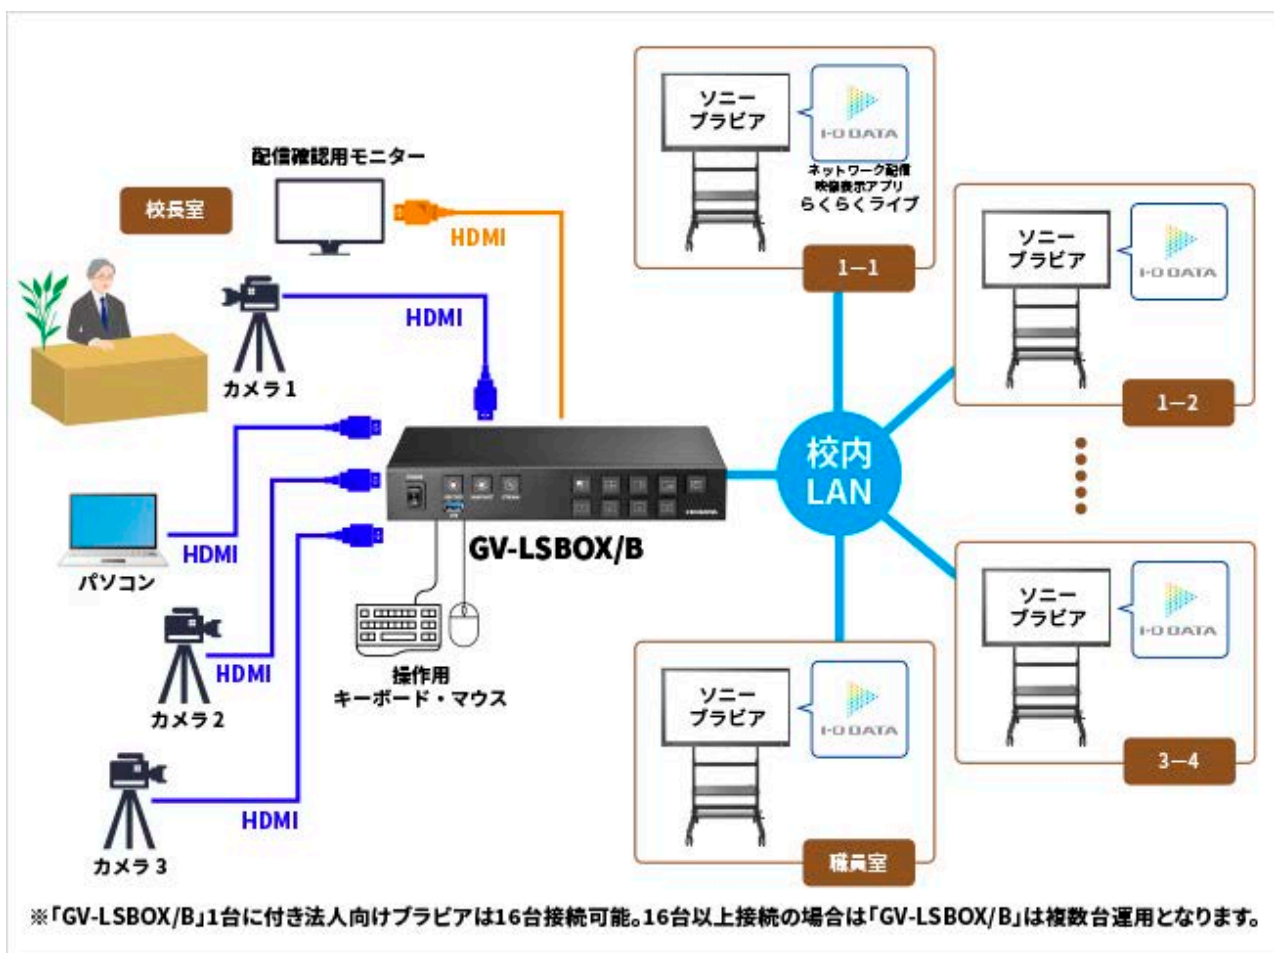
配信確認用モニター

校長室

HDMI

HDMI

カメラ1

HDMI

パソコン

HDMI

カメラ2

HDMI

カメラ3

GV-LSBOX/B

操作用
キーボード・マウス

ソニー
ブラビア

I-O DATA

ネットワーク配信
映像表示アプリ
らくらくライブ

1−1

ソニー
ブラビア

I-O DATA

1−2

校内
LAN

ソニー
ブラビア

I-O DATA

3−4

ソニー
ブラビア

I-O DATA

職員室

※「GV-LSBOX/B」1台に付き法人向けブラビアは16台接続可能。16台以上接続の場合は「GV-LSBOX/B」は複数台運用となります。